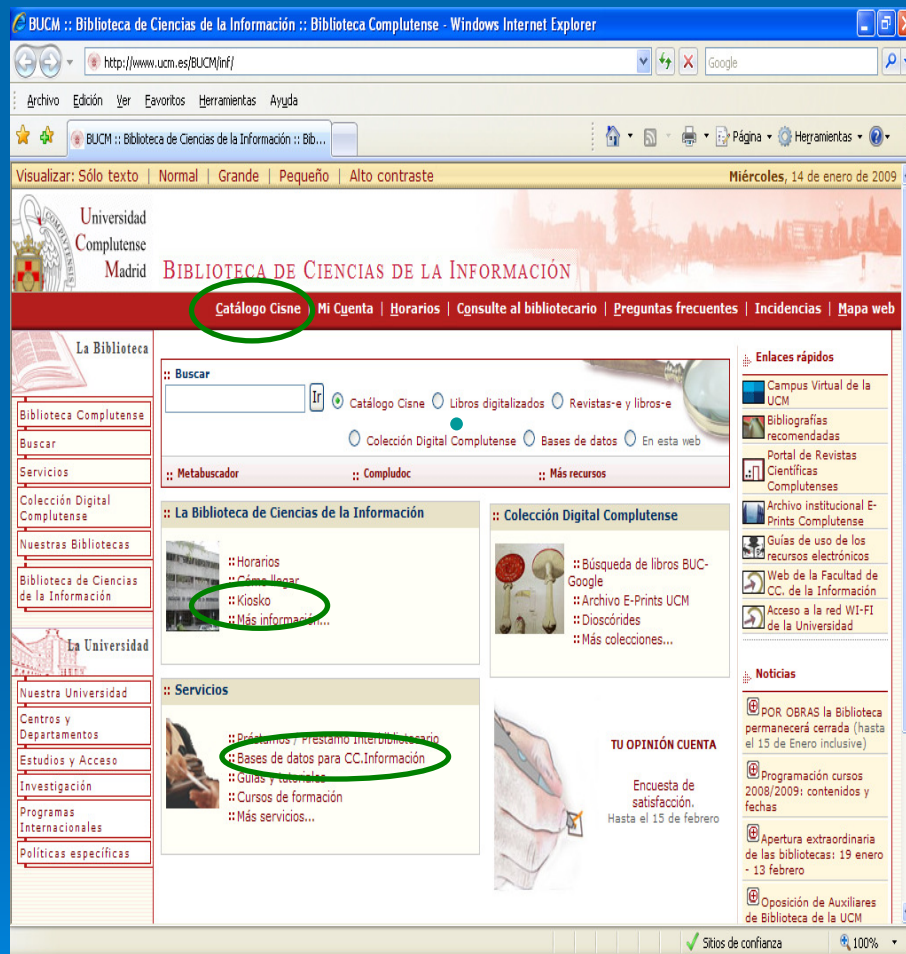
BUCM :: Biblioteca de Ciencias de la Información :: Biblioteca Complutense - Windows Internet Explorer

http://www.ucm.es/BUCM/inf/

Google

Archivo Edición Ver Favoritos Herramientas Ayuda

BUCM :: Biblioteca de Ciencias de la Información :: Bib...

Página Herramientas

Visualizar: Sólo texto | Normal | Grande | Pequeño | Alto contraste

Miércoles, 14 de enero de 2009

Universidad Complutense Madrid

BIBLIOTECA DE CIENCIAS DE LA INFORMACIÓN

Catálogo Cisne | Mi Cuenta | Horarios | Consulte al bibliotecario | Preguntas frecuentes | Incidencias | Mapa web

La Biblioteca

Biblioteca Complutense

Buscar

Servicios

Colección Digital Complutense

Nuestras Bibliotecas

Biblioteca de Ciencias de la Información

La Universidad

Nuestra Universidad

Centros y Departamentos

Estudios y Acceso

Investigación

Programas Internacionales

Políticas específicas

:: Buscar

Ir

Catálogo Cisne Libros digitalizados Revistas-e y libros-e

Colección Digital Complutense Bases de datos En esta web

:: Metabuscador :: Compludoc :: Más recursos

:: La Biblioteca de Ciencias de la Información

:: Horarios
:: Cómo llegar
:: Kiosko
:: Más información...

:: Colección Digital Complutense

:: Búsqueda de libros BUC-Google
:: Archivo E-Prints UCM
:: Dioscórides
:: Más colecciones...

:: Servicios

:: Préstamos / Préstamo interbibliotecario
:: Bases de datos para CC.Información
:: Guías y tutoriales
:: Cursos de formación
:: Más servicios...

TU OPINIÓN CUENTA

Encuesta de satisfacción.
Hasta el 15 de febrero

Enlaces rápidos

Campus Virtual de la UCM

Bibliografías recomendadas

Portal de Revistas Científicas Complutenses

Archivo institucional E-Prints Complutense

Guías de uso de los recursos electrónicos

Web de la Facultad de CC. de la Información

Acceso a la red WI-FI de la Universidad

Noticias

POR OBRAS la Biblioteca permanecerá cerrada (hasta el 15 de Enero inclusive)

Programación cursos 2008/2009: contenidos y fechas

Apertura extraordinaria de las bibliotecas: 19 enero - 13 febrero

Oposición de Auxiliares de Biblioteca de la UCM

Sitios de confianza

100%